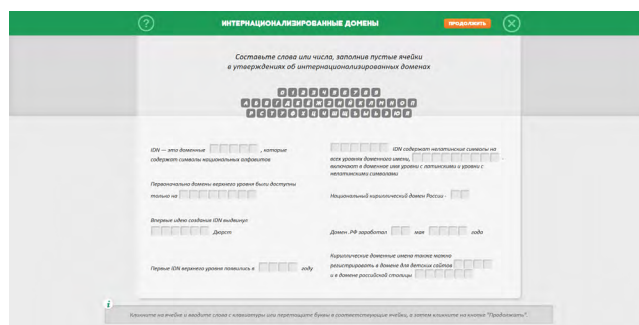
?

ИНТЕРНАЦИОНАЛИЗИРОВАННЫЕ ДОМЕНЫ

ПРОДОЛЖИТЬ

Составьте слова или числа, заполнив пустые ячейки в утверждениях об интернационализированных доменах

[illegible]

IDN — это доменные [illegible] , которые содержат символы национальных алфавитов

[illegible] IDN содержат нелатинские символы на всех уровнях доменного имени, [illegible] - включают в доменное имя уровни с латинскими и уровни с нелатинскими символами

Первоначально домены верхнего уровня были доступны только на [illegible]

Национальный кириллический домен России - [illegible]

Впервые идею создания IDN выдвинул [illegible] Дюрст

Домен .РФ заработал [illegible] мая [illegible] года

Первые IDN верхнего уровня появились в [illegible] году

Кириллические доменные имена также можно регистрировать в домене для детских сайтов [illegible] и в домене российской столицы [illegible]

i

Кликните на ячейке и вводите слова с клавиатуры или перетащите буквы в соответствующие ячейки, а затем кликните на кнопке "Продолжить".